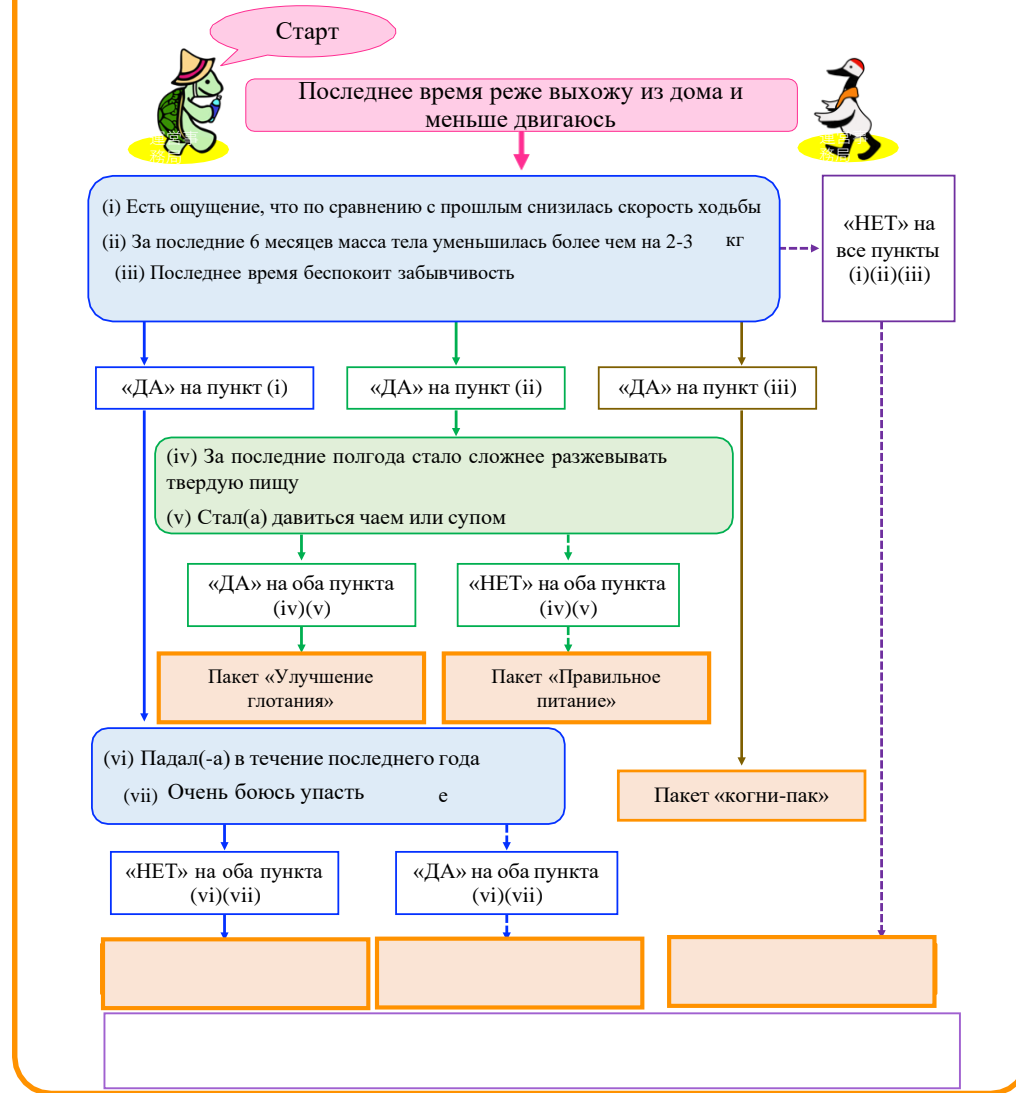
Старт

Последнее время реже выхожу из дома и меньше двигаюсь

(i) Есть ощущение, что по сравнению с прошлым снизилась скорость ходьбы
(ii) За последние 6 месяцев масса тела уменьшилась более чем на 2-3 кг
(iii) Последнее время беспокоит забывчивость

«НЕТ» на все пункты (i)(ii)(iii)

«ДА» на пункт (i)

«ДА» на пункт (ii)

«ДА» на пункт (iii)

(iv) За последние полгода стало сложнее разжевывать твердую пищу
(v) Стал(а) давиться чаем или супом

«ДА» на оба пункта (iv)(v)

«НЕТ» на оба пункта (iv)(v)

Пакет «Улучшение глотания»

Пакет «Правильное питание»

(vi) Падал(-а) в течение последнего года
(vii) Очень боюсь упасть е

Пакет «когни-пак»

«НЕТ» на оба пункта (vi)(vii)

«ДА» на оба пункта (vi)(vii)